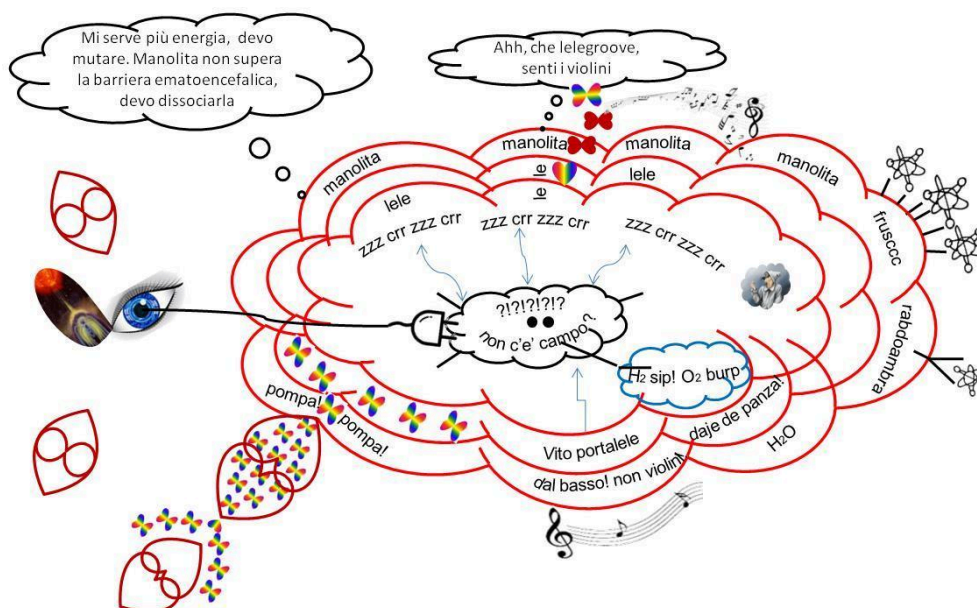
Mi serve più energia, devo mutare. Manolita non supera la barriera ematoencefalica, devo dissociarla

Ahh, che lelegroove, senti i violini

manolita

manolita

manolita

manolita

lele

le le

lele

zzz crr zzz crr

zzz crr zzz crr

zzz crr zzz crr

frusccc

rabdoambra

?!?!?!?!?

non c'e' campo?

$H_2$ sip! $O_2$ burp

pompa!

pompa!

Vito portalele

daje de panza!

$H_2O$

dal basso! non violini